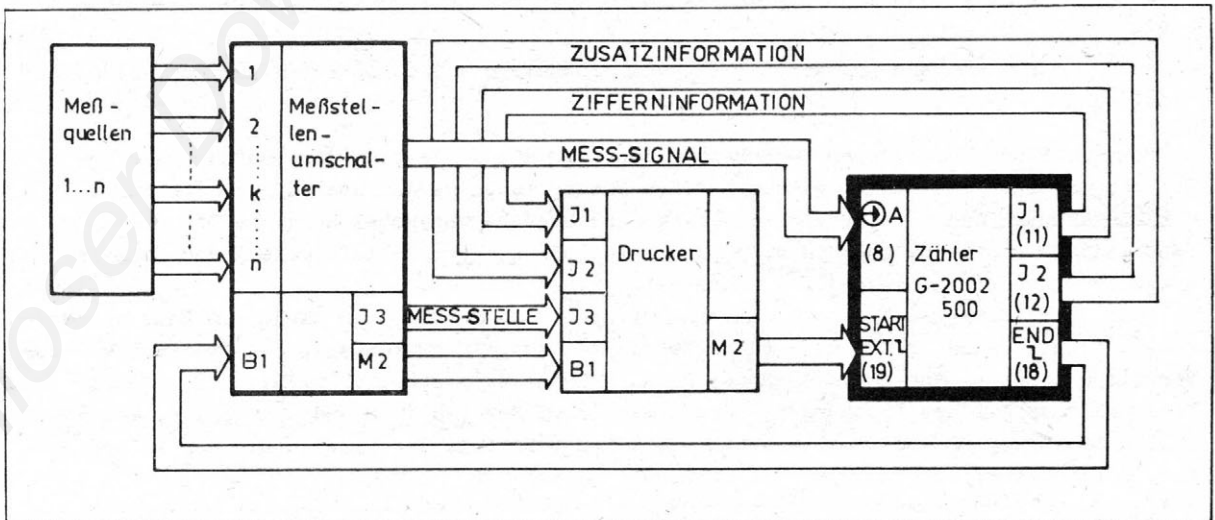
Meß-quellen
1...n

1
2
k
n

Meßstellen-umschalter

B1
J 3
M 2

ZUSATZINFORMATION
ZIFFERNINFORMATION
MESS-SIGNAL
MESS-STELLE

J1
J 2
J 3
B1
Drucker
M 2

A
(8)
START EXT. ⎍
(19)
Zähler
G-2002
500
J 1
(11)
J 2
(12)
END
(18)